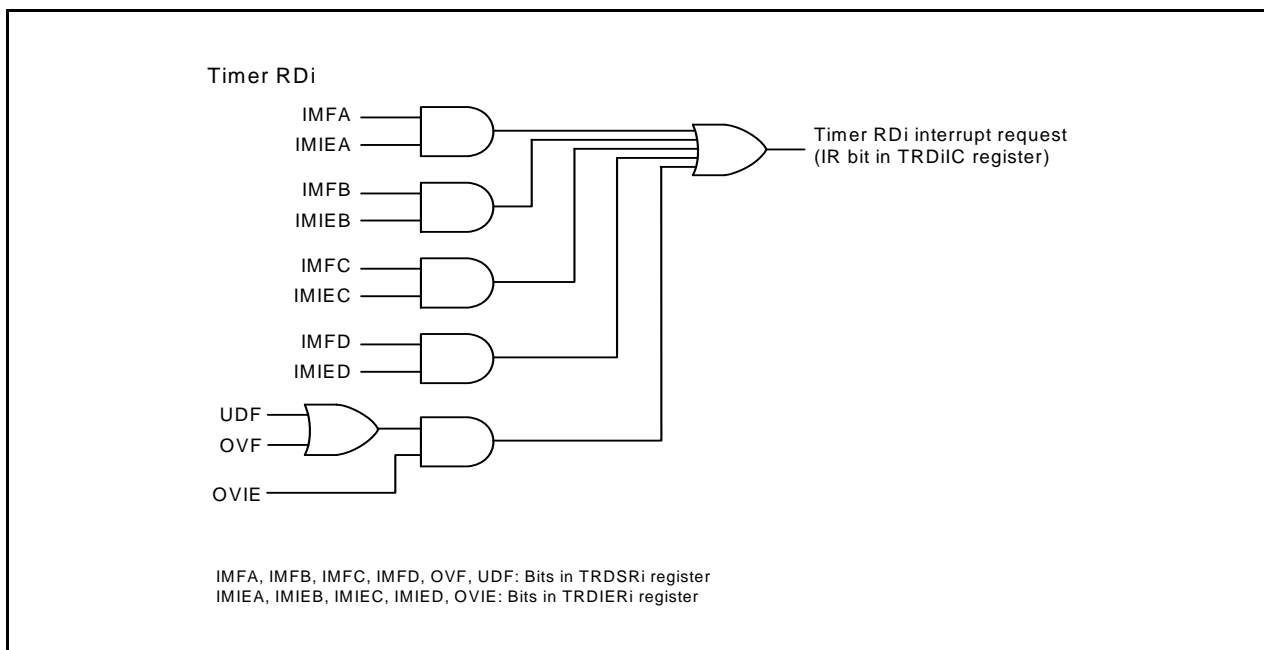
Timer RDi

IMFA
IMIEA

Timer RDi interrupt request
(IR bit in TRDiIC register)

IMFB
IMIEB

IMFC
IMIEC

IMFD
IMIED

UDF
OVF

OVIE

IMFA, IMFB, IMFC, IMFD, OVF, UDF: Bits in TRDSRi register
IMIEA, IMIEB, IMIEC, IMIED, OVIE: Bits in TRDIERi register